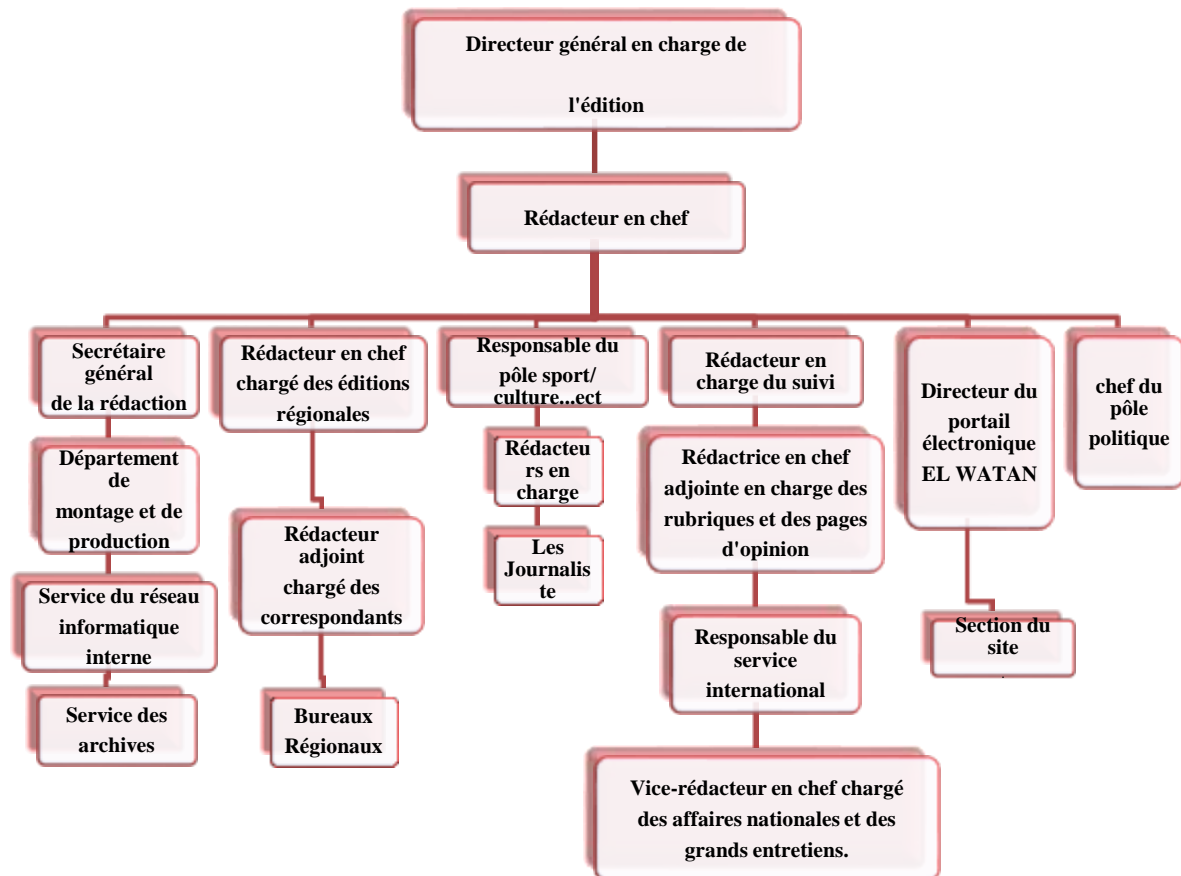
Directeur général en charge de

l'édition

Rédacteur en chef

Secrétaire général de la rédaction

Département de montage et de production

Service du réseau informatique interne

Service des archives

Rédacteur en chef chargé des éditions régionales

Rédacteur adjoint chargé des correspondants

Bureaux Régionaux

Responsable du pôle sport/ culture...ect

Rédacteurs en charge

Les Journaliste

Rédacteur en charge du suivi

Rédactrice en chef adjointe en charge des rubriques et des pages d'opinion

Responsable du service international

Vice-rédacteur en chef chargé des affaires nationales et des grands entretiens.

Directeur du portail électronique EL WATAN

Section du site

chef du pôle politique